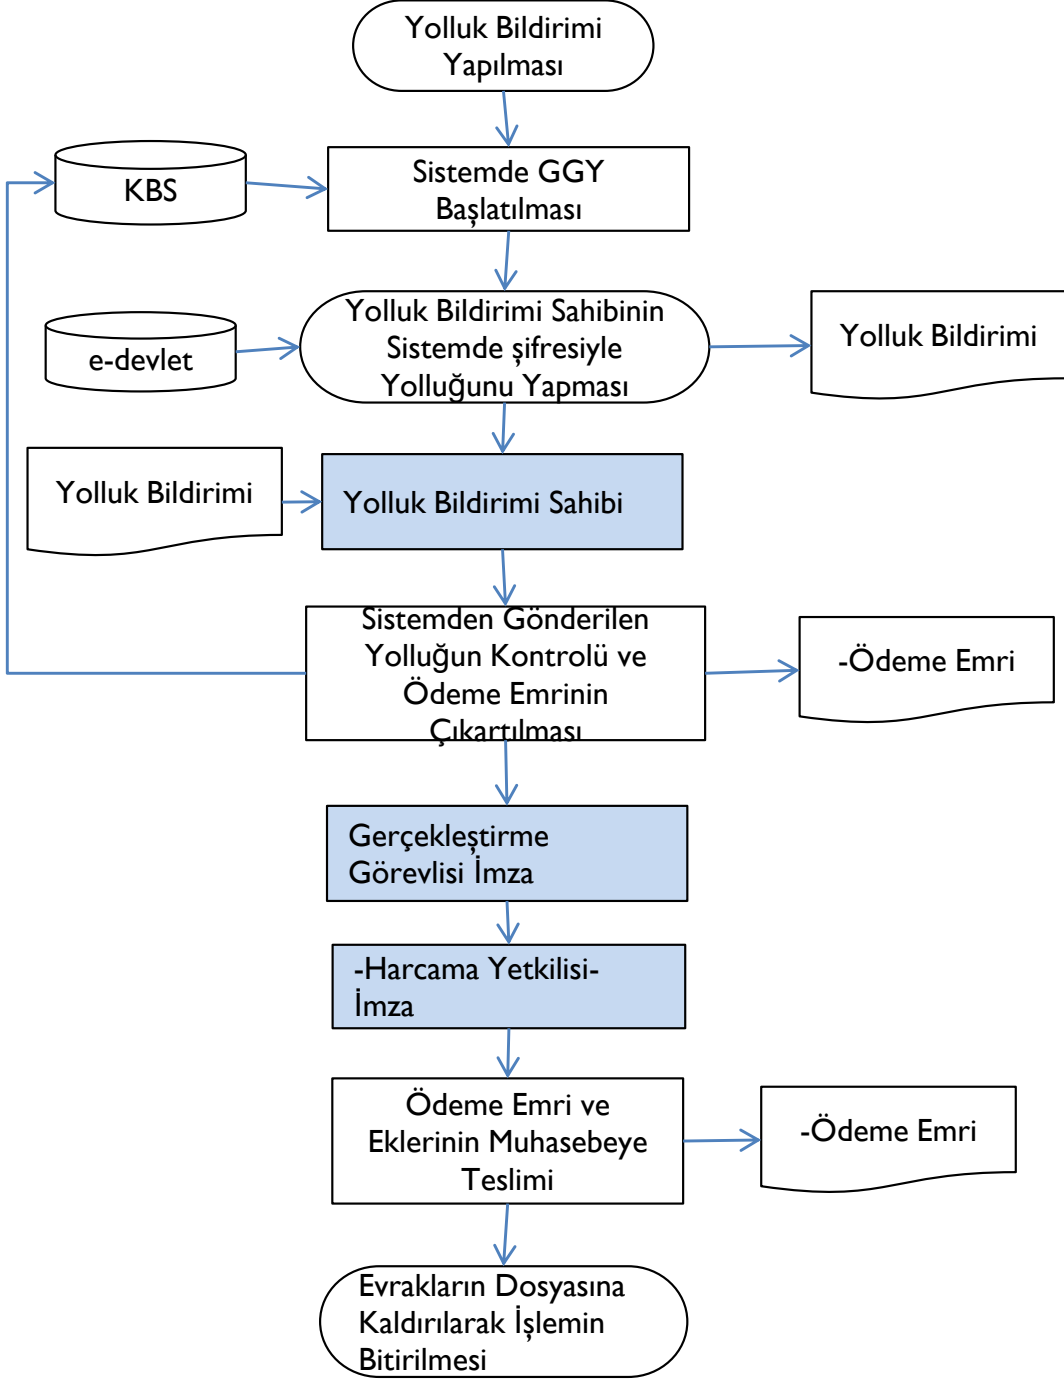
Yolluk Bildirimi Yapılması

KBS

Sistemde GGY Başlatılması

e-devlet

Yolluk Bildirimi Sahibinin Sistemde şifresiyle Yolluğunu Yapması

Yolluk Bildirimi

Yolluk Bildirimi

Yolluk Bildirimi Sahibi

Sistemden Gönderilen Yolluğun Kontrolü ve Ödeme Emrinin Çıkartılması

-Ödeme Emri

Gerçekleştirme Görevlisi İmza

-Harcama Yetkilisi-İmza

Ödeme Emri ve Eklerinin Muhasebeye Teslimi

-Ödeme Emri

Evrakların Dosyasına Kaldırılarak İşlemin Bitirilmesi